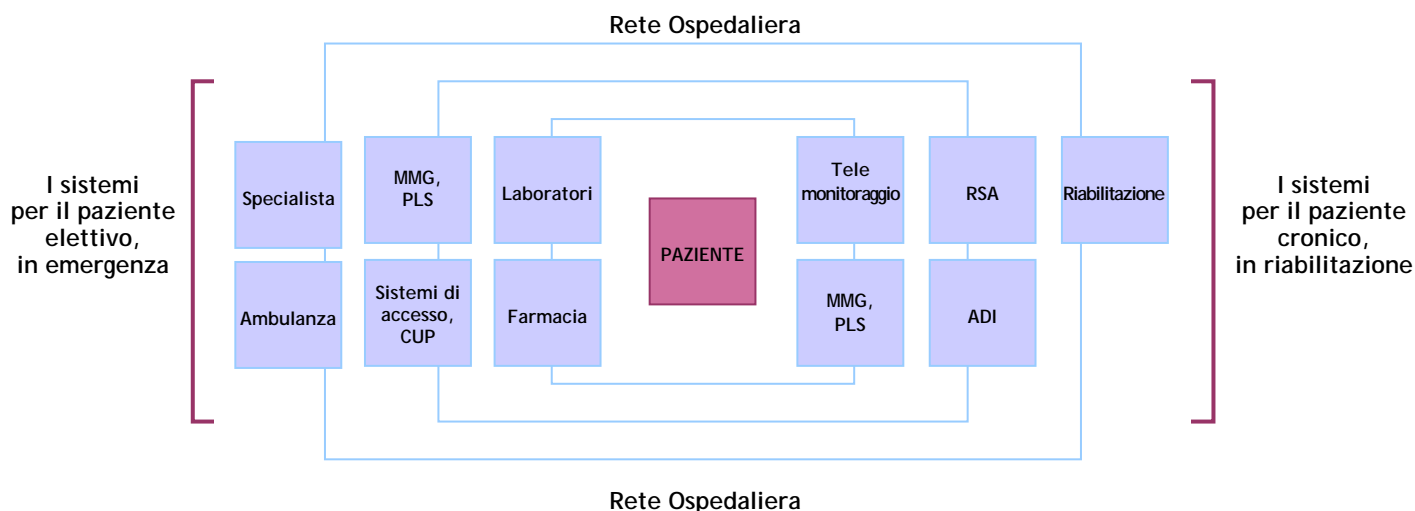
Rete Ospedaliera

I sistemi per il paziente elettivo, in emergenza

Specialista

Ambulanza

MMG, PLS

Sistemi di accesso, CUP

Laboratori

Farmacia

PAZIENTE

Tele monitoraggio

MMG, PLS

RSA

ADI

Riabilitazione

I sistemi per il paziente cronico, in riabilitazione

Rete Ospedaliera